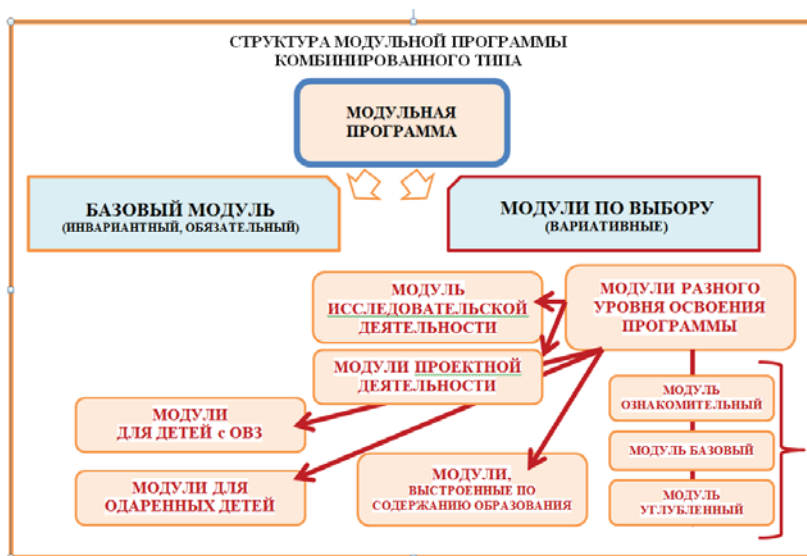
СТРУКТУРА МОДУЛЬНОЙ ПРОГРАММЫ КОМБИНИРОВАННОГО ТИПА

МОДУЛЬНАЯ ПРОГРАММА

БАЗОВЫЙ МОДУЛЬ
(ИНВАРИАНТНЫЙ, ОБЯЗАТЕЛЬНЫЙ)

МОДУЛИ ПО ВЫБОРУ
(ВАРИАТИВНЫЕ)

МОДУЛЬ ИССЛЕДОВАТЕЛЬСКОЙ ДЕЯТЕЛЬНОСТИ

МОДУЛИ РАЗНОГО УРОВНЯ ОСВОЕНИЯ ПРОГРАММЫ

МОДУЛИ ПРОЕКТНОЙ ДЕЯТЕЛЬНОСТИ

МОДУЛИ ДЛЯ ДЕТЕЙ с ОВЗ

МОДУЛЬ ОЗНАКОМИТЕЛЬНЫЙ

МОДУЛЬ БАЗОВЫЙ

МОДУЛИ ДЛЯ ОДАРЕННЫХ ДЕТЕЙ

МОДУЛИ, ВЫСТРОЕННЫЕ ПО СОДЕРЖАНИЮ ОБРАЗОВАНИЯ

МОДУЛЬ УГЛУБЛЕННЫЙ